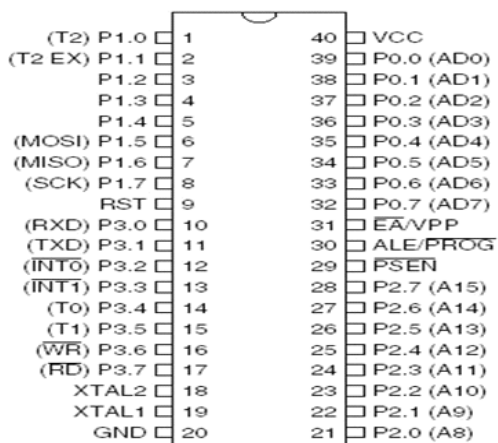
(T2) P1.0 1
(T2 EX) P1.1 2
P1.2 3
P1.3 4
P1.4 5
(MOSI) P1.5 6
(MISO) P1.6 7
(SCK) P1.7 8
RST 9
(RXD) P3.0 10
(TXD) P3.1 11
($\overline{INT0}$) P3.2 12
($\overline{INT1}$) P3.3 13
(T0) P3.4 14
(T1) P3.5 15
($\overline{WR}$) P3.6 16
($\overline{RD}$) P3.7 17
XTAL2 18
XTAL1 19
GND 20

40 VCC
39 P0.0 (AD0)
38 P0.1 (AD1)
37 P0.2 (AD2)
36 P0.3 (AD3)
35 P0.4 (AD4)
34 P0.5 (AD5)
33 P0.6 (AD6)
32 P0.7 (AD7)
31 $\overline{EA}$/VPP
30 ALE/$\overline{PROG}$
29 $\overline{PSEN}$
28 P2.7 (A15)
27 P2.6 (A14)
26 P2.5 (A13)
25 P2.4 (A12)
24 P2.3 (A11)
23 P2.2 (A10)
22 P2.1 (A9)
21 P2.0 (A8)